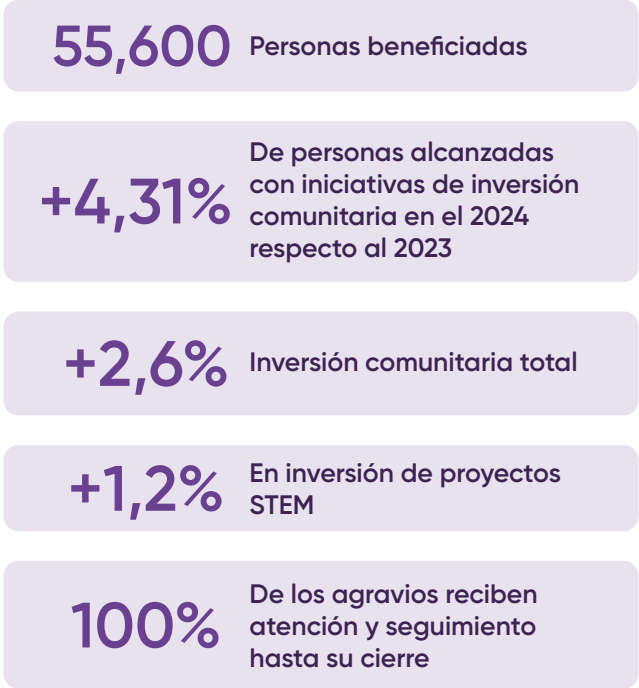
55,600 Personas beneficiadas

+4,31% De personas alcanzadas con iniciativas de inversión comunitaria en el 2024 respecto al 2023

+2,6% Inversión comunitaria total

+1,2% En inversión de proyectos STEM

100% De los agravios reciben atención y seguimiento hasta su cierre